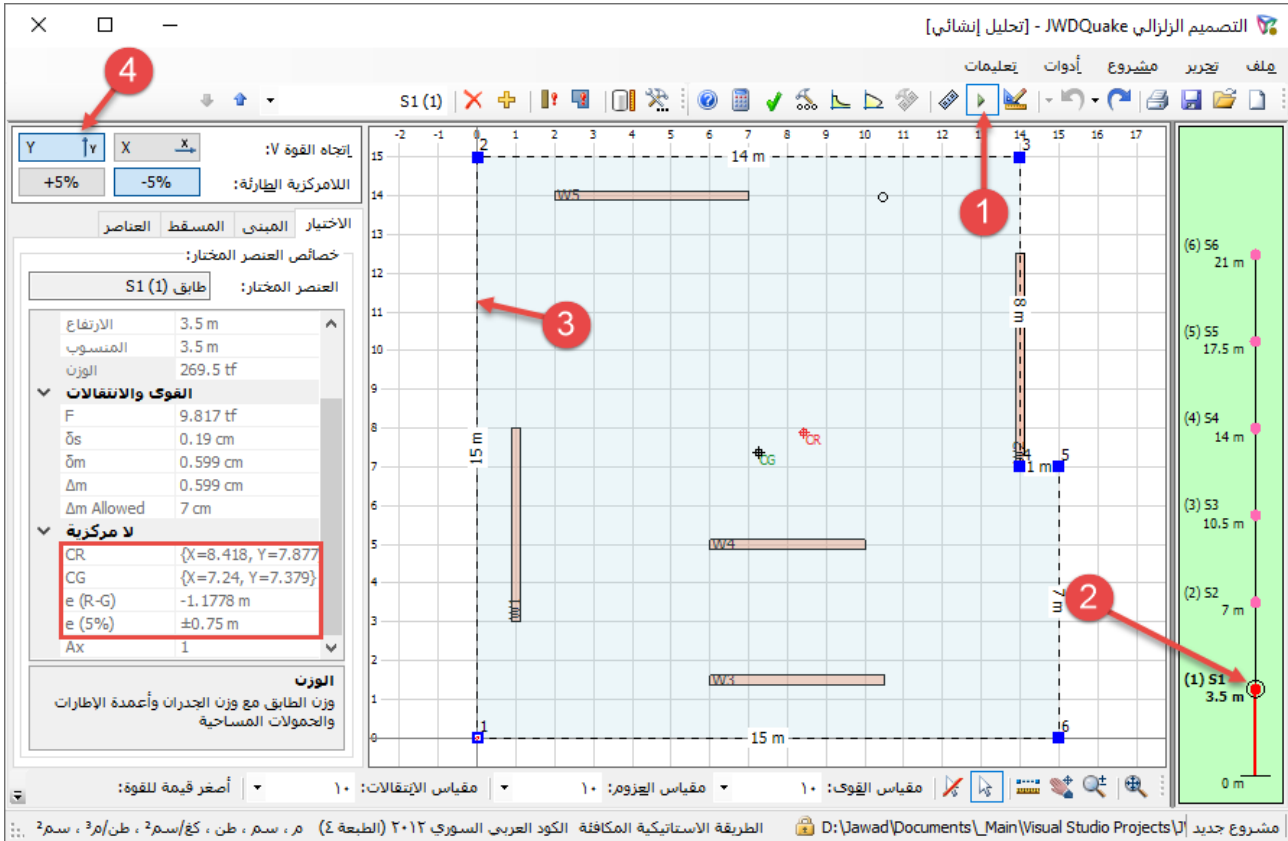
التصميم الزلزالي JWDQuake - [تحليل إنشائي]

ملف تحرير مشروع أدوات تعليمات

S1 (1)

4

إتجاه القوة V: X Y Y

اللامركزية الطارئة: -5% +5%

الاختيار المبنى المسقط العناصر

خصائص العنصر المختار:

العنصر المختار: طابق (1) S1

| | |
|---|---|
| الارتفاع | 3.5 m |
| المنسوب | 3.5 m |
| الوزن | 269.5 tf |
| القوى والانتقالات | |
| F | 9.817 tf |
| δs | 0.19 cm |
| δm | 0.599 cm |
| Δm | 0.599 cm |
| Δm Allowed | 7 cm |
| لا مركزية | |
| CR | {X=8.418, Y=7.877 |
| CG | {X=7.24, Y=7.379} |
| e (R-G) | -1.1778 m |
| e (5%) | ±0.75 m |
| Ax | 1 |

الوزن
وزن الطابق مع وزن الجدران وأعمدة الإطارات والحمولات المساحية

-2 -1 0 1 2 3 4 5 6 7 8 9 10 11 12 13 14 15 16 17

15 14 13 12 11 10 9 8 7 6 5 4 3 2 1 0

2 14 m 3
W5
1
3
8 m
15 m
CR
CG
4 1 m 5
W4
7 m
W1
W3
2
1 15 m 6

(6) S6
21 m
(5) S5
17.5 m
(4) S4
14 m
(3) S3
10.5 m
(2) S2
7 m
(1) S1
3.5 m
0 m

مقياس القوى: ١٠ مقياس العزوم: ١٠ مقياس الانتقالات: ١٠ أصغر قيمة للقوة:

مشروع جديد D:\Jawad\Documents\_Main\Visual Studio Projects\J الطريقة الاستاتيكية المكافئة الكود العربي السوري ٢٠١٢ (الطبعة ٤) م ، سم ، طن ، كغ/سم²، طن/م³ ، سم²